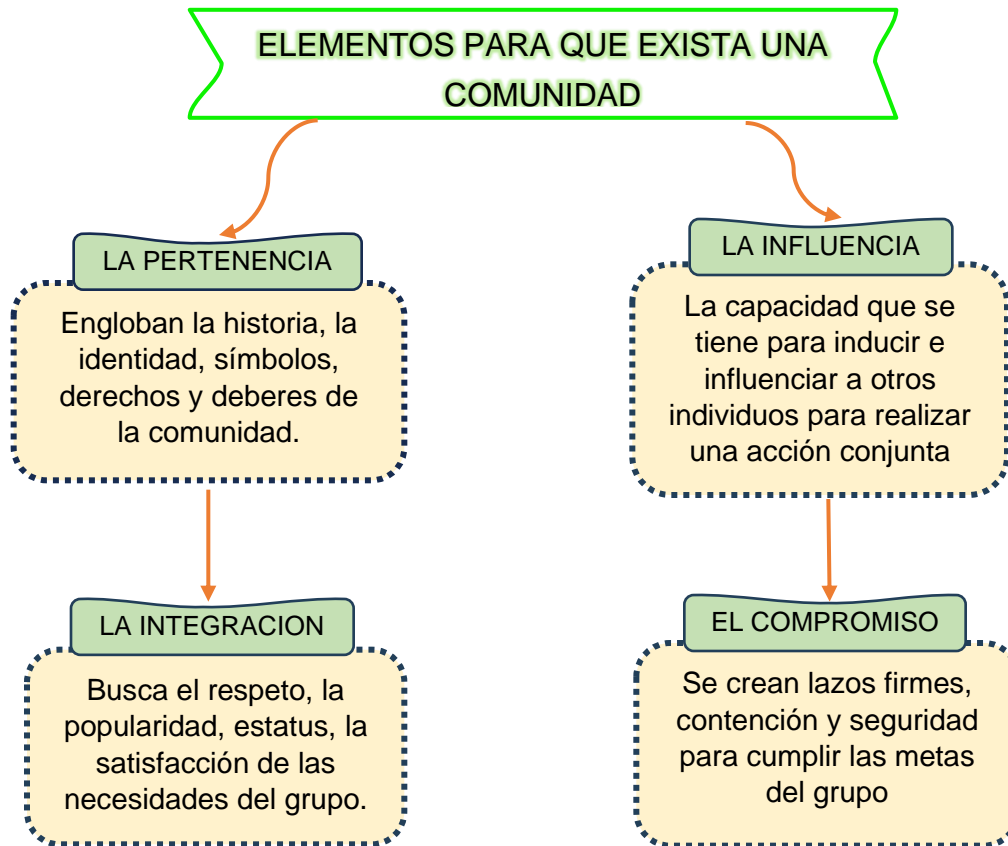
ELEMENTOS PARA QUE EXISTA UNA COMUNIDAD

LA PERTENENCIA

Engloban la historia, la identidad, símbolos, derechos y deberes de la comunidad.

LA INTEGRACION

Busca el respeto, la popularidad, estatus, la satisfacción de las necesidades del grupo.

LA INFLUENCIA

La capacidad que se tiene para inducir e influenciar a otros individuos para realizar una acción conjunta

EL COMPROMISO

Se crean lazos firmes, contención y seguridad para cumplir las metas del grupo